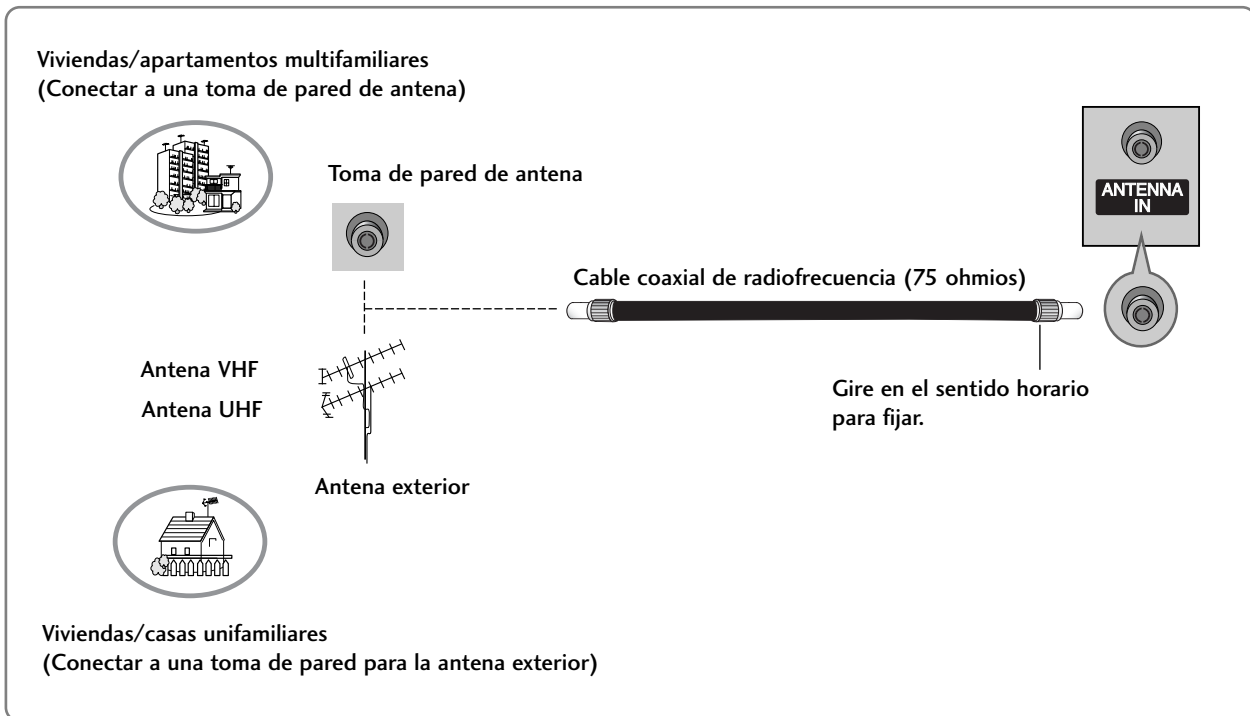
Viviendas/apartamentos multifamiliares
(Conectar a una toma de pared de antena)

Toma de pared de antena

ANTENNA IN

Cable coaxial de radiofrecuencia (75 ohmios)

Antena VHF

Antena UHF

Gire en el sentido horario para fijar.

Antena exterior

Viviendas/casas unifamiliares
(Conectar a una toma de pared para la antena exterior)